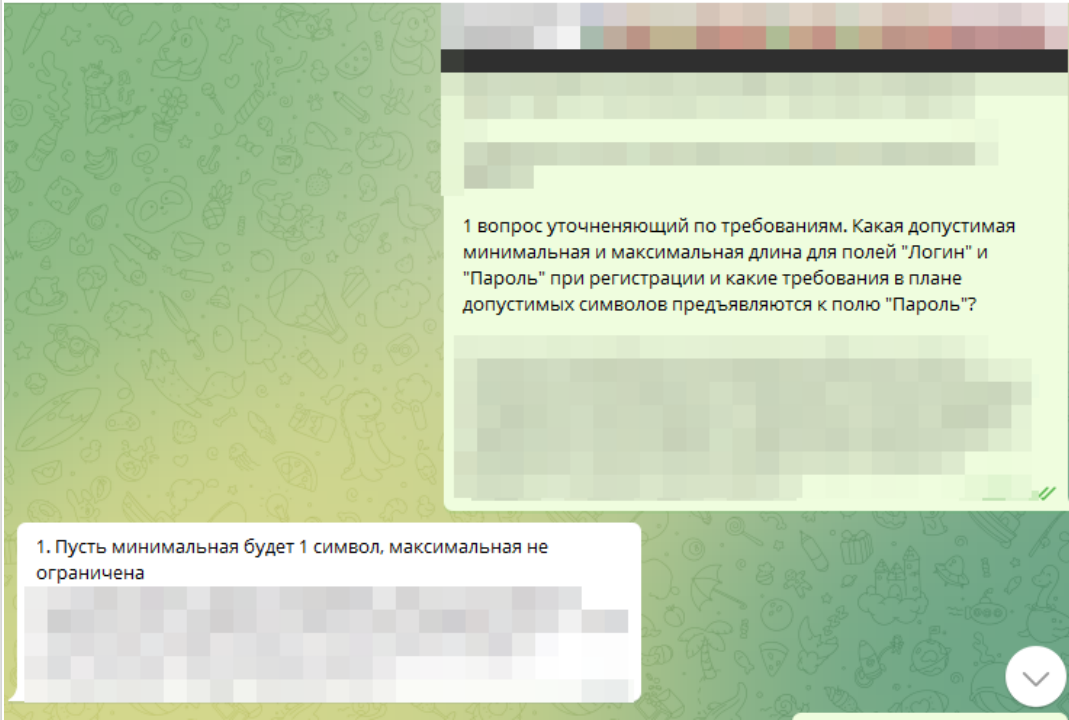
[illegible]

1 вопрос уточненяющий по требованиям. Какая допустимая минимальная и максимальная длина для полей "Логин" и "Пароль" при регистрации и какие требования в плане допустимых символов предъявляются к полю "Пароль"?

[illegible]

1. Пусть минимальная будет 1 символ, максимальная не ограничена

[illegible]